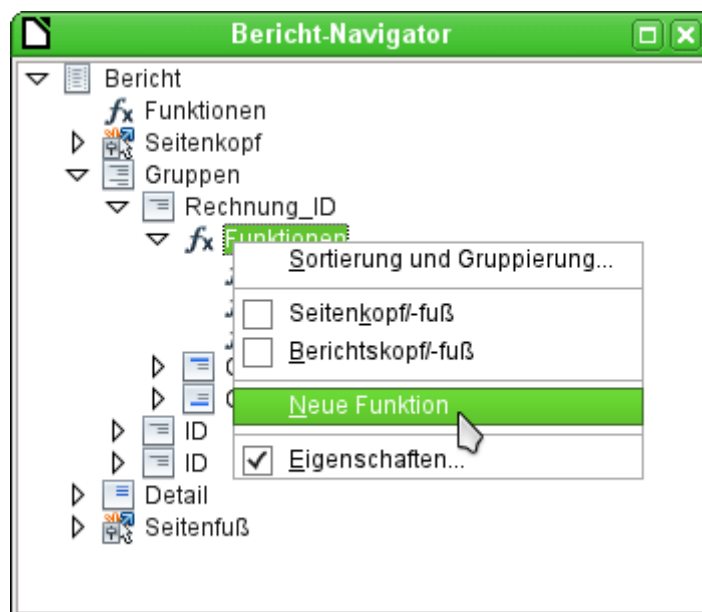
Bericht-Navigator

Bericht
Funktionen
Seitenkopf
Gruppen
Rechnung_ID
Funktionen
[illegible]
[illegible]
ID
ID
Detail
Seitenfuß

Sortierung und Gruppierung...
Seitenkopf/-fuß
Berichtskopf/-fuß
Neue Funktion
Eigenschaften...